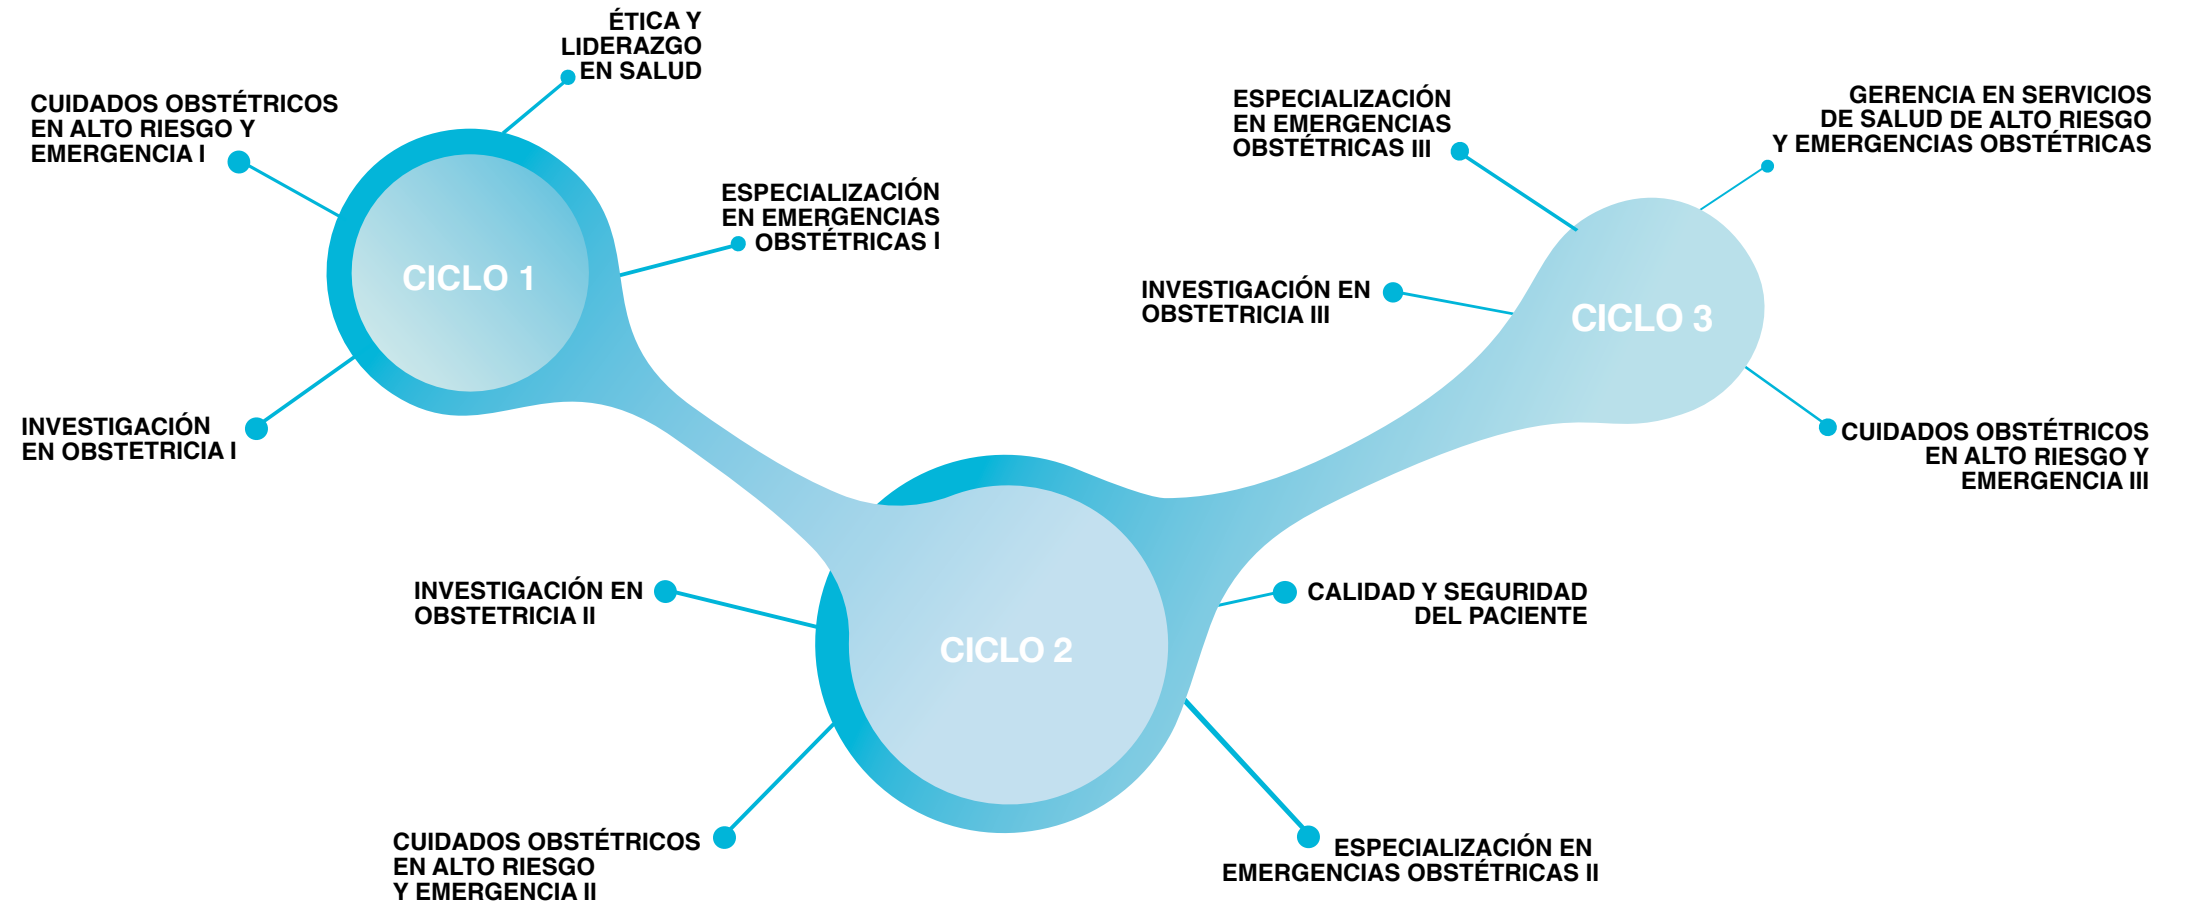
CICLO 1

ÉTICA Y LIDERAZGO EN SALUD

CUIDADOS OBSTÉTRICOS EN ALTO RIESGO Y EMERGENCIA I

ESPECIALIZACIÓN EN EMERGENCIAS OBSTÉTRICAS I

INVESTIGACIÓN EN OBSTETRICIA I

CICLO 2

INVESTIGACIÓN EN OBSTETRICIA II

CALIDAD Y SEGURIDAD DEL PACIENTE

CUIDADOS OBSTÉTRICOS EN ALTO RIESGO Y EMERGENCIA II

ESPECIALIZACIÓN EN EMERGENCIAS OBSTÉTRICAS II

CICLO 3

ESPECIALIZACIÓN EN EMERGENCIAS OBSTÉTRICAS III

GERENCIA EN SERVICIOS DE SALUD DE ALTO RIESGO Y EMERGENCIAS OBSTÉTRICAS

INVESTIGACIÓN EN OBSTETRICIA III

CUIDADOS OBSTÉTRICOS EN ALTO RIESGO Y EMERGENCIA III